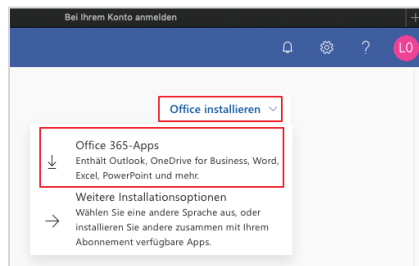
Bei Ihrem Konto anmelden

?

LO

Office installieren

Office 365-Apps
Enthält Outlook, OneDrive for Business, Word, Excel, PowerPoint und mehr.

Weitere Installationsoptionen
Wählen Sie eine andere Sprache aus, oder installieren Sie andere zusammen mit Ihrem Abonnement verfügbare Apps.